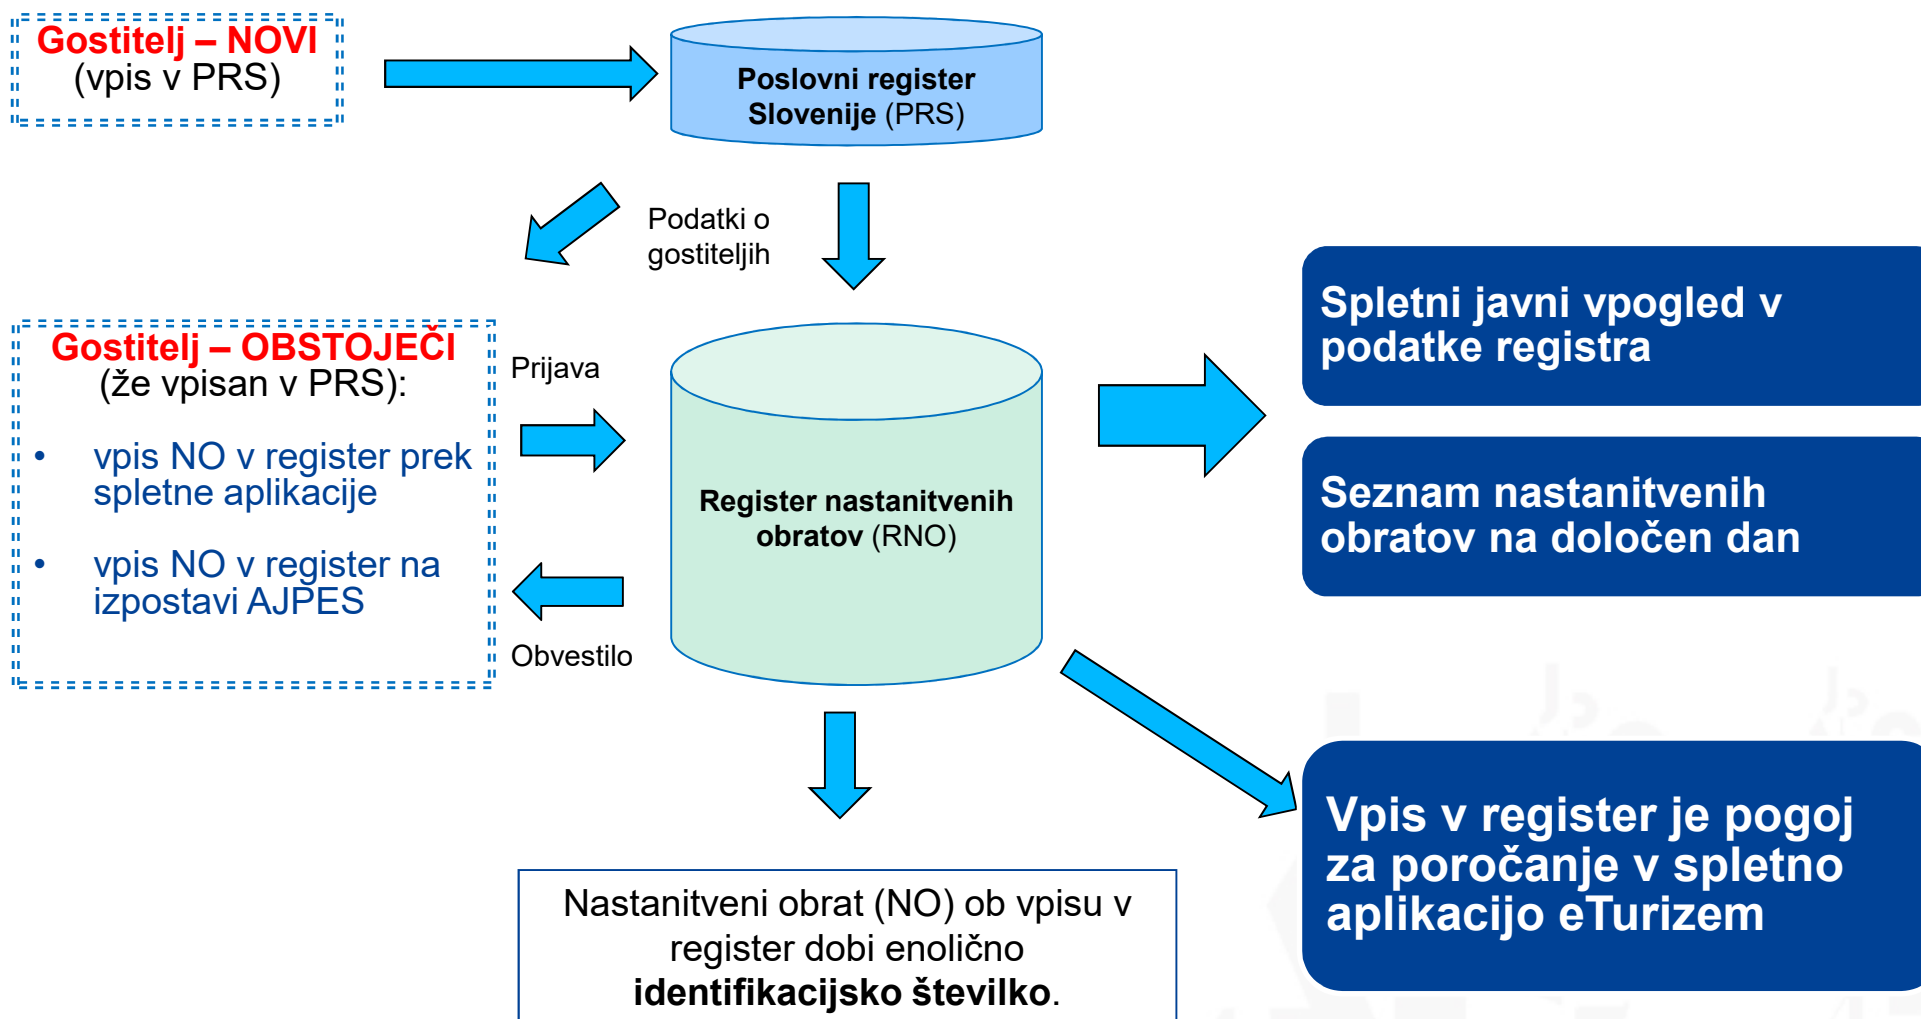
Gostitelj – NOVI
(vpis v PRS)

Poslovni register Slovenije (PRS)

Podatki o gostiteljih

Gostitelj – OBSTOJEČI
(že vpisan v PRS):

- vpis NO v register prek spletne aplikacije
- vpis NO v register na izpostavi AJPES

Prijava

Obvestilo

Register nastanitvenih obratov (RNO)

Spletni javni vpogled v podatke registra

Seznam nastanitvenih obratov na določen dan

Vpis v register je pogoj za poročanje v spletno aplikacijo eTurizem

Nastanitveni obrat (NO) ob vpisu v register dobi enolično **identifikacijsko številko**.